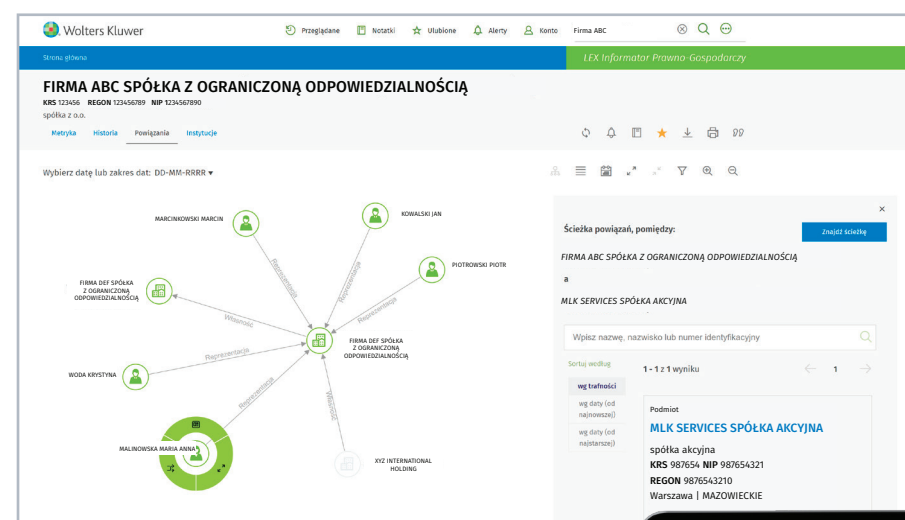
Wolters Kluwer

Przeglądane Notatki Ulubione Alerty Konto Firma ABC

Strona główna

LEX Informator Prawno-Gospodarczy

FIRMA ABC SPÓŁKA Z OGRANICZONĄ ODPOWIEDZIALNOŚCIĄ

KRS 123456 REGON 123456789 NIP 1234567890

spółka z o.o.

Metryka Historia Powiązania Instytucje

Wybierz datę lub zakres dat: DD-MM-RRRR ▾

MARCINKOWSKI MARCIN

KOWALSKI JAN

PIOTROWSKI PIOTR

FIRMA DEF SPÓŁKA Z OGRANICZONĄ ODPOWIEDZIALNOŚCIĄ

Reprezentacja

Reprezentacja

Reprezentacja

Własność

FIRMA ABC SPÓŁKA Z OGRANICZONĄ ODPOWIEDZIALNOŚCIĄ

Reprezentacja

WODA KRYSTYNA

Reprezentacja

Własność

MALINOWSKA MARIA ANNA

XYZ INTERNATIONAL HOLDING

×

Ścieżka powiązań, pomiędzy:

Znajdź ścieżkę

FIRMA ABC SPÓŁKA Z OGRANICZONĄ ODPOWIEDZIALNOŚCIĄ

a

MLK SERVICES SPÓŁKA AKCYJNA

Wpisz nazwę, nazwisko lub numer identyfikacyjny

Sortuj według

wg trafności

wg daty (od najnowszej)

wg daty (od najstarszej)

1 - 1 z 1 wyniku

1

Podmiot

MLK SERVICES SPÓŁKA AKCYJNA

spółka akcyjna

KRS 987654 NIP 987654321

REGON 9876543210

Warszawa | MAZOWIECKIE